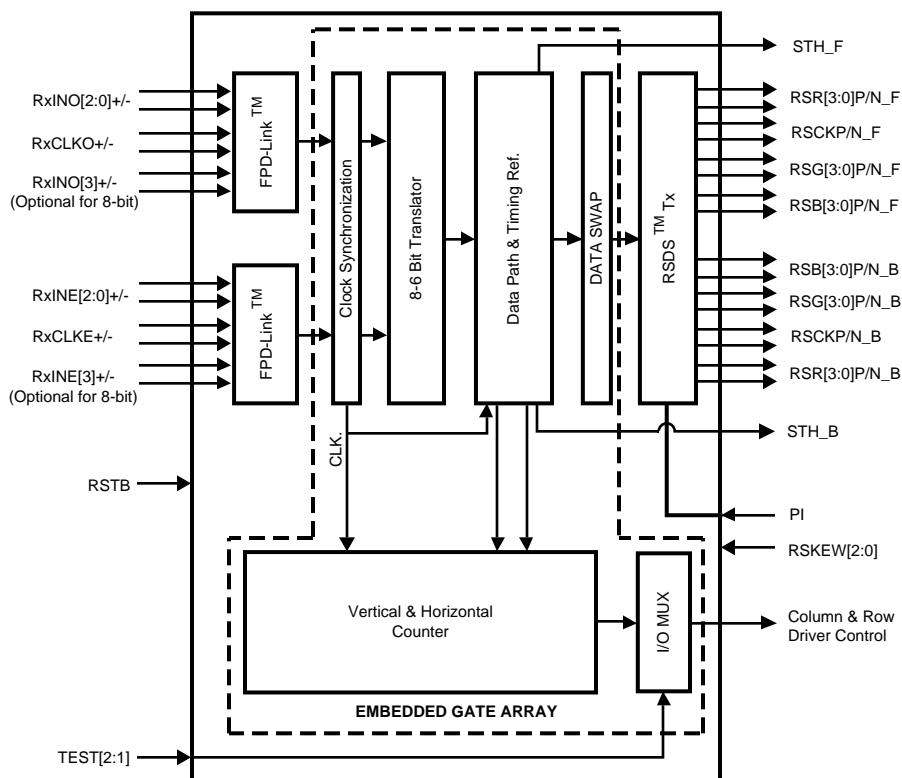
STH_F

RxINO[2:0]+/-

RxCLKO+/-

RxINO[3]+/-
(Optional for 8-bit)

FPD-Link$^{TM}$

Clock Synchronization

8-6 Bit Translator

Data Path & Timing Ref.

DATA SWAP

RSDS$^{TM}$ Tx

RSR[3:0]P/N_F

RSCKP/N_F

RSG[3:0]P/N_F

RSB[3:0]P/N_F

RxINE[2:0]+/-

RxCLKE+/-

RxINE[3]+/-
(Optional for 8-bit)

FPD-Link$^{TM}$

RSB[3:0]P/N_B

RSG[3:0]P/N_B

RSCKP/N_B

RSR[3:0]P/N_B

CLK.

STH_B

RSTB

PI

RSKEW[2:0]

Vertical & Horizontal Counter

I/O MUX

Column & Row Driver Control

EMBEDDED GATE ARRAY

TEST[2:1]